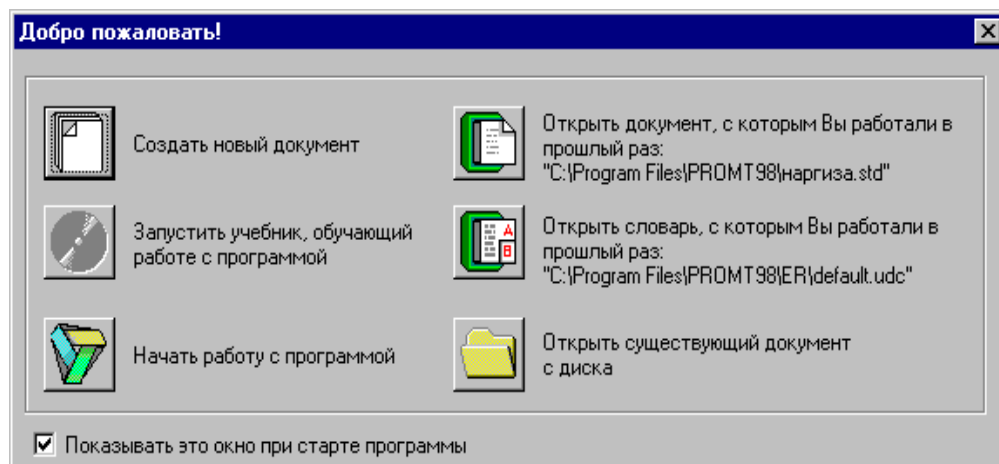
Добро пожаловать!

Создать новый документ

Запустить учебник, обучающий работе с программой

Начать работу с программой

Открыть документ, с которым Вы работали в прошлый раз:
"C:\Program Files\PROMT98\наргиза.std"

Открыть словарь, с которым Вы работали в прошлый раз:
"C:\Program Files\PROMT98\ER\default.udc"

Открыть существующий документ с диска

Показывать это окно при старте программы